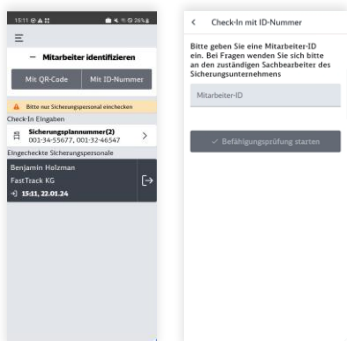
15:11

Mitarbeiter identifizieren

Mit QR-Code

Mit ID-Nummer

Bitte nur Sicherungspersonal einchecken

Check-In Eingaben

Sicherungsplannummer(2)

001-34-55677, 001-32-46547

Eingecheckte Sicherungspersonale

Benjamin Holzman

FastTrack KG

15:11, 22.01.24

Check-In mit ID-Nummer

Bitte geben Sie eine Mitarbeiter-ID ein. Bei Fragen wenden Sie sich bitte an den zuständigen Sachbearbeiter des Sicherungsunternehmens

Mitarbeiter-ID

Befähigungsprüfung starten